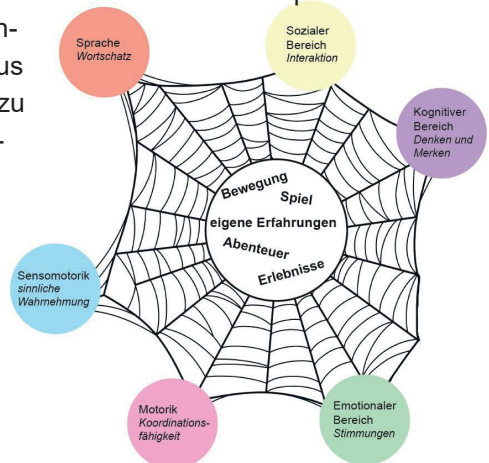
n-
us
zu
-

Sprache
*Wortschatz*

Sozialer Bereich
*Interaktion*

Kognitiver Bereich
*Denken und Merken*

Bewegung
Spiel
eigene Erfahrungen
Abenteuer
Erlebnisse

Sensomotorik
*sinnliche Wahrnehmung*

Motorik
*Koordinationsfähigkeit*

Emotionaler Bereich
*Stimmungen*